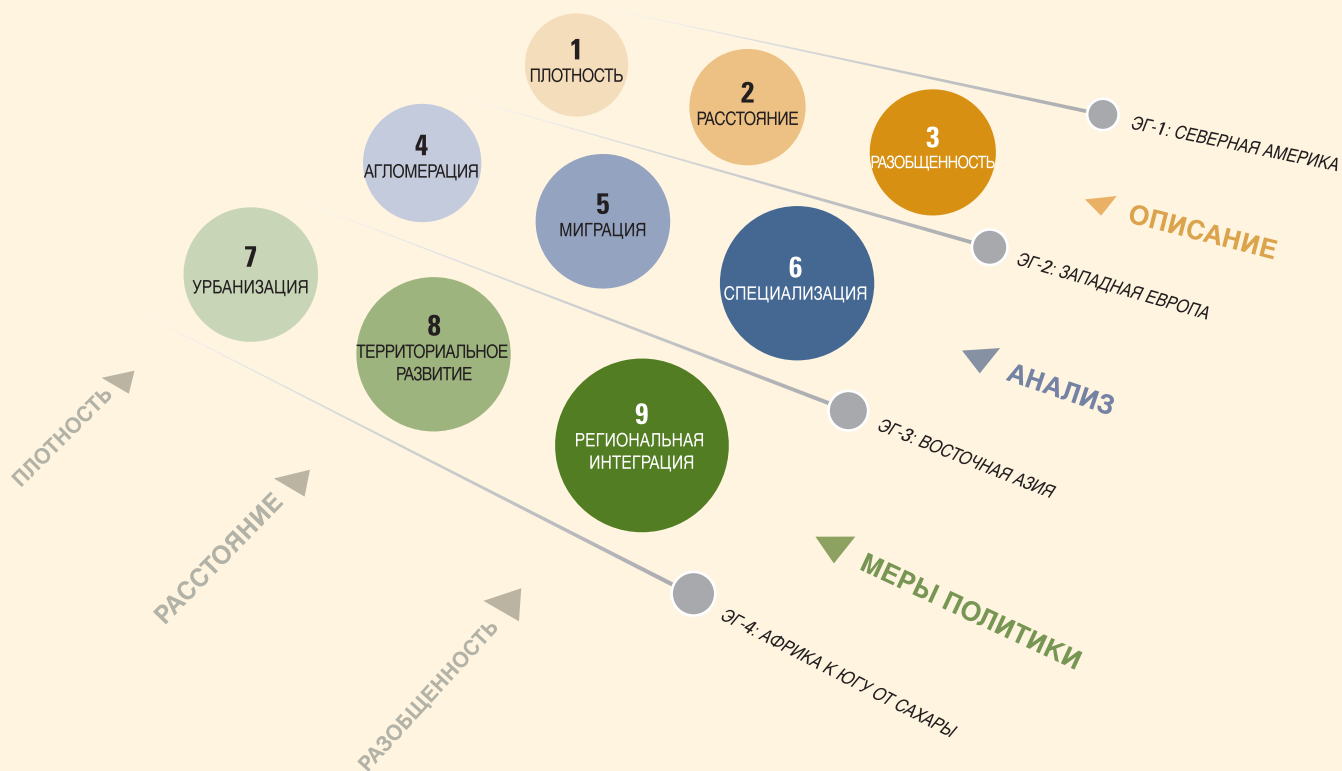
1
ПЛОТНОСТЬ

2
РАССТОЯНИЕ

3
РАЗОБЩЕННОСТЬ

ЭГ-1: СЕВЕРНАЯ АМЕРИКА

ОПИСАНИЕ

4
АГЛОМЕРАЦИЯ

5
МИГРАЦИЯ

6
СПЕЦИАЛИЗАЦИЯ

ЭГ-2: ЗАПАДНАЯ ЕВРОПА

АНАЛИЗ

7
УРБАНИЗАЦИЯ

8
ТЕРРИТОРИАЛЬНОЕ РАЗВИТИЕ

9
РЕГИОНАЛЬНАЯ ИНТЕГРАЦИЯ

ЭГ-3: ВОСТОЧНАЯ АЗИЯ

МЕРЫ ПОЛИТИКИ

ЭГ-4: АФРИКА К ЮГУ ОТ САХАРЫ

ПЛОТНОСТЬ

РАССТОЯНИЕ

РАЗОБЩЕННОСТЬ